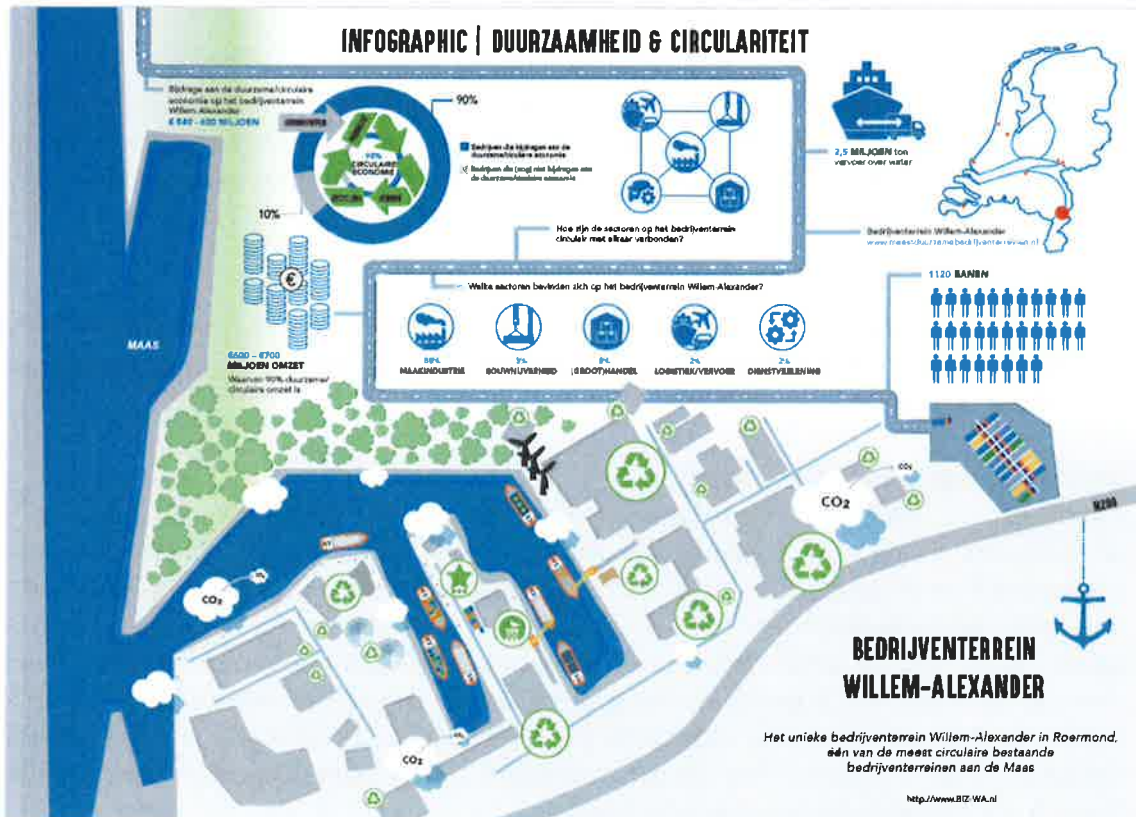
INFOGRAPHIC | DUURZAAMHEID & CIRCULARITEIT

Bijdrage aan de duurzame/circulaire economie op het bedrijventerrein Willem-Alexander
€ 540 - 630 MILJOEN

90%

CIRCULAIRE ECONOMIE

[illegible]

10%

Bedrijven die bijdragen aan de duurzame/circulaire economie

Bedrijven die (nog) niet bijdragen aan de duurzame/circulaire economie

2,5 MILJOEN ton vervoer over water

Hoe zijn de sectoren op het bedrijventerrein circulair met elkaar verbonden?

Bedrijventerrein Willem-Alexander
www.meestduurzamebedrijventerrein.nl

Welke sectoren bevinden zich op het bedrijventerrein Willem-Alexander?

MAAS

€600 - €700
MILJOEN OMZET
Waarvan 90% duurzamer circulaire omzet is

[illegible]% MAAKINDUSTRIE
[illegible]% BOUWNIJVERHEID
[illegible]% (GROOT)HANDEL
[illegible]% LOGISTIEK/VERVOER
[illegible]% DIENSTVERLENING

1120 BANEN

CO₂

CO₂

CO₂

CO₂

N280

BEDRIJVENTERREIN WILLEM-ALEXANDER

Het unieke bedrijventerrein Willem-Alexander in Roermond, één van de meest circulaire bestaande bedrijventerreinen aan de Maas

http://www.BIZ-WA.nl